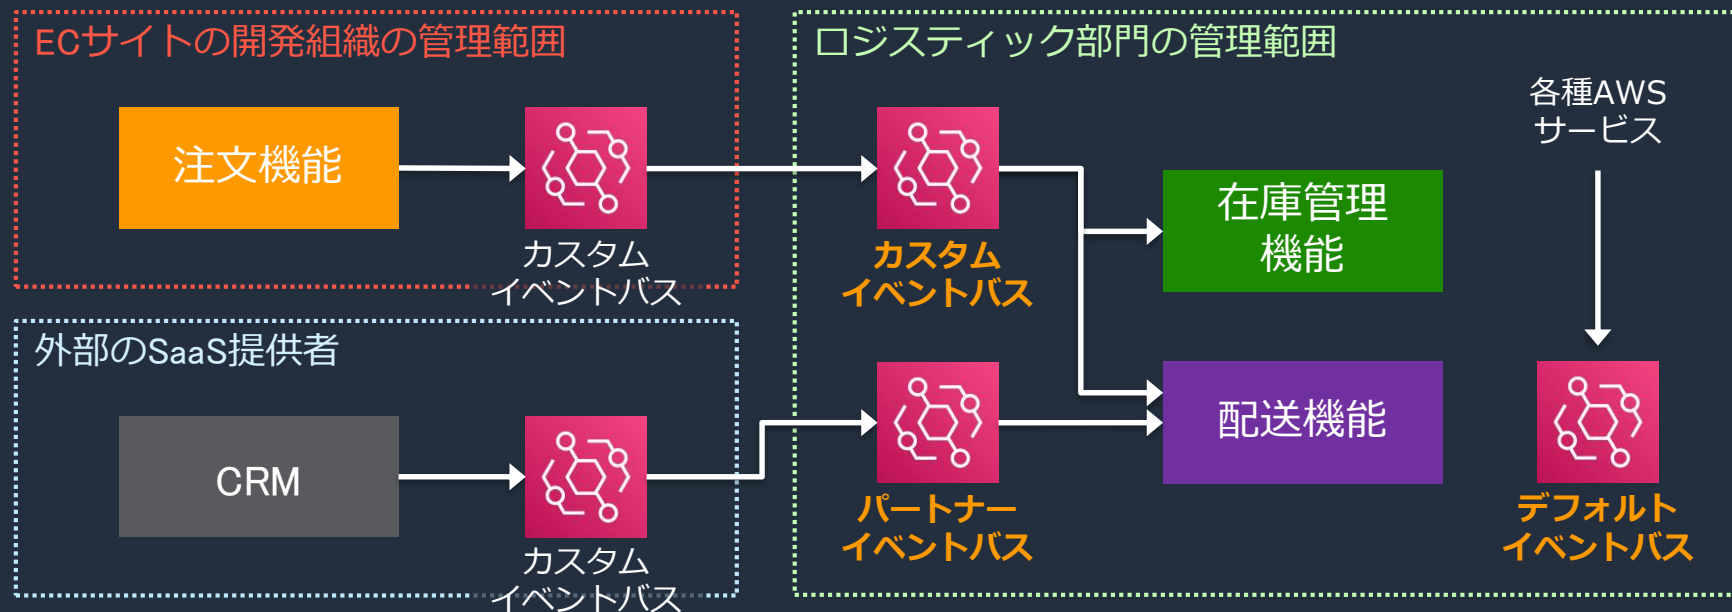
ECサイトの開発組織の管理範囲

注文機能

カスタム
イベントバス

外部のSaaS提供者

CRM

カスタム
イベントバス

ロジスティック部門の管理範囲

カスタム
イベントバス

パートナー
イベントバス

在庫管理
機能

配送機能

各種AWS
サービス

デフォルト
イベントバス